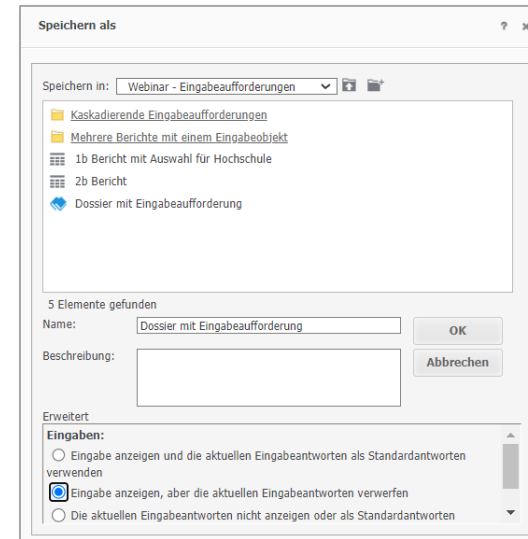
Speichern als

? ×

Speichern in: Webinar - Eingabeaufforderungen

Kaskadierende Eingabeaufforderungen

Mehrere Berichte mit einem Eingabeobjekt

1b Bericht mit Auswahl für Hochschule

2b Bericht

Dossier mit Eingabeaufforderung

5 Elemente gefunden

Name: Dossier mit Eingabeaufforderung

OK

Beschreibung:

Abbrechen

Erweitert

Eingaben:

Eingabe anzeigen und die aktuellen Eingabeantworten als Standardantworten verwenden

Eingabe anzeigen, aber die aktuellen Eingabeantworten verwerfen

Die aktuellen Eingabeantworten nicht anzeigen oder als Standardantworten